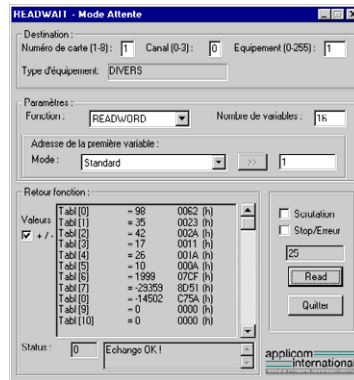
READWAIT - Mode Attente

Destination :
Numéro de carte (1-8) : 1 Canal (0-3) : 0 Equipement (0-255) : 1
Type d'équipement : DIVERS

Paramètres :
Fonction : READWORD Nombre de variables : 16
Adresse de la première variable :
Mode : Standard >> 1

Retour fonction :
Valeurs
+/-

| | | |
|---|---|---|
| Tabl [0] | = 98 | 0062 (h) |
| Tabl [1] | = 35 | 0023 (h) |
| Tabl [2] | = 42 | 002A (h) |
| Tabl [3] | = 17 | 0011 (h) |
| Tabl [4] | = 26 | 001A (h) |
| Tabl [5] | = 10 | 000A (h) |
| Tabl [6] | = 1999 | 07CF (h) |
| Tabl [7] | = -29359 | 8D51 (h) |
| Tabl [8] | = -14502 | C75A (h) |
| Tabl [9] | = 0 | 0000 (h) |
| Tabl [10] | = 0 | 0000 (h) |

Scrutation
Stop/Erreur
25
Read
Quitter

Status : 0 Echange OK !

applicom international